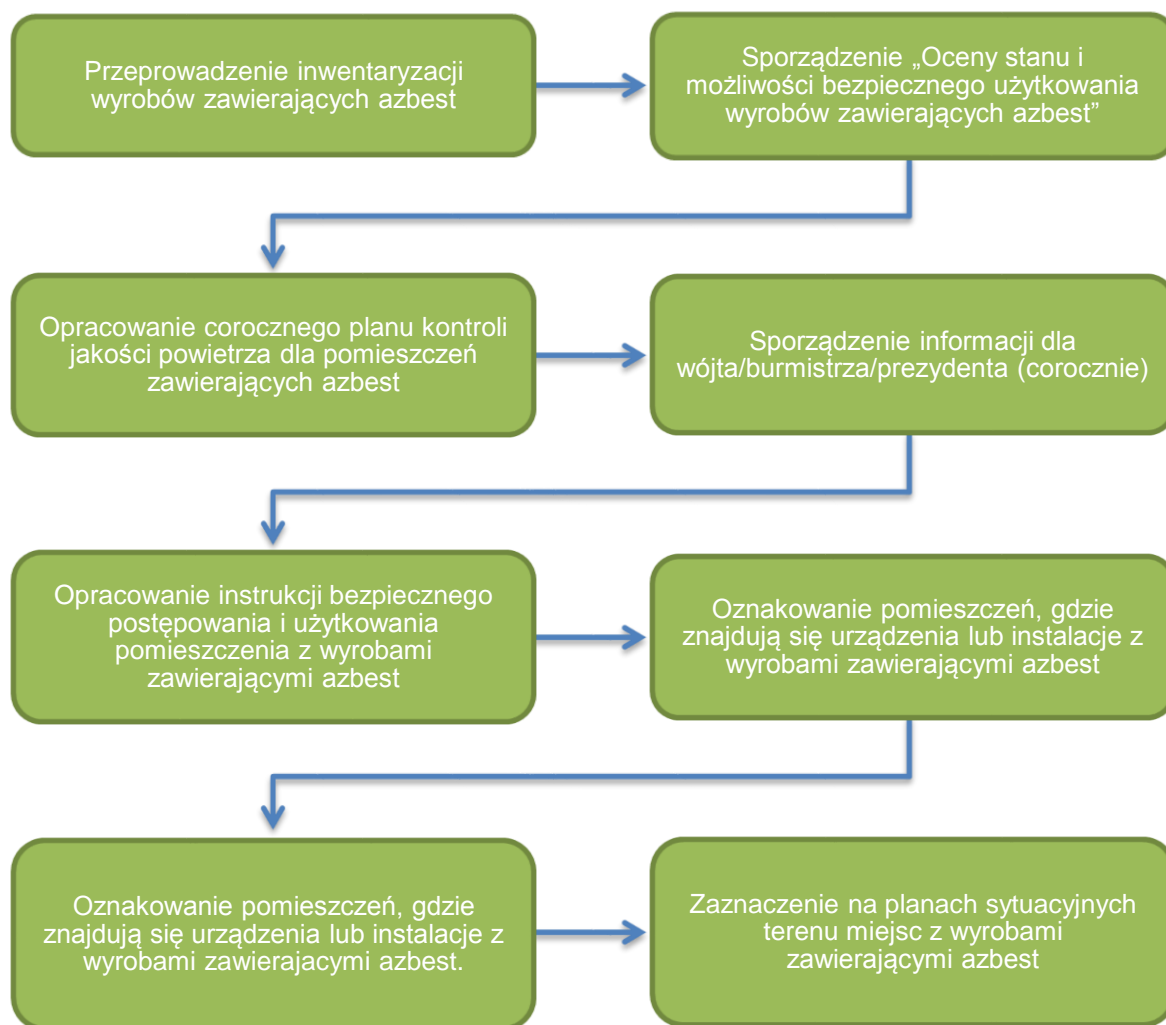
Przeprowadzenie inwentaryzacji wyrobów zawierających azbest

Sporządzenie „Oceny stanu i możliwości bezpiecznego użytkowania wyrobów zawierających azbest”

Opracowanie corocznego planu kontroli jakości powietrza dla pomieszczeń zawierających azbest

Sporządzenie informacji dla wójta/burmistrza/prezydenta (corocznie)

Opracowanie instrukcji bezpiecznego postępowania i użytkowania pomieszczenia z wyrobami zawierającymi azbest

Oznakowanie pomieszczeń, gdzie znajdują się urządzenia lub instalacje z wyrobami zawierającymi azbest

Oznakowanie pomieszczeń, gdzie znajdują się urządzenia lub instalacje z wyrobami zawierajacymi azbest.

Zaznaczenie na planach sytuacyjnych terenu miejsc z wyrobami zawierającymi azbest